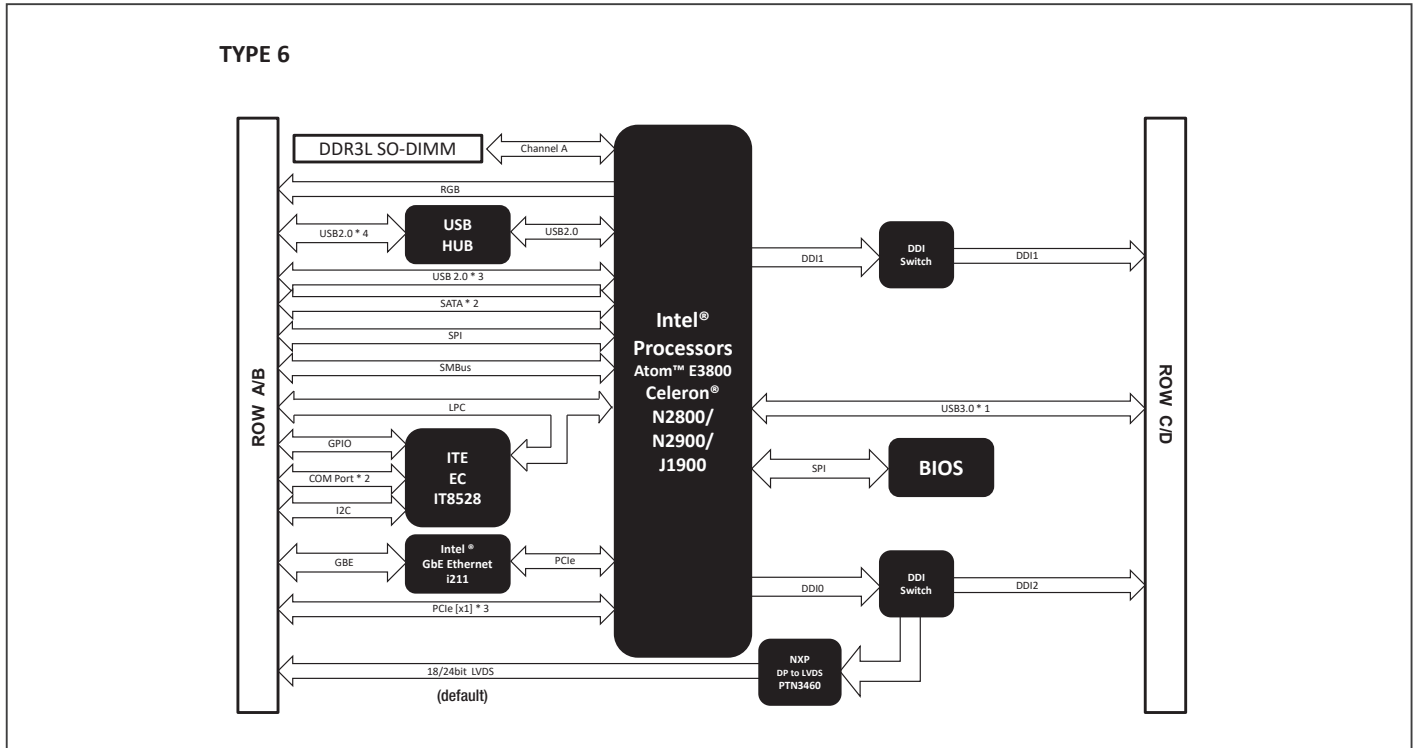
TYPE 6

ROW A/B

DDR3L SO-DIMM

Channel A

RGB

USB2.0 * 4

USB HUB

USB2.0

USB 2.0 * 3

SATA * 2

SPI

SMBus

LPC

GPIO

COM Port * 2

I2C

ITE EC IT8528

GBE

Intel ® GbE Ethernet i211

PCIe

PCIe [x1] * 3

18/24bit LVDS

(default)

Intel® Processors Atom™ E3800 Celeron® N2800/ N2900/ J1900

DDI1

DDI Switch

DDI1

USB3.0 * 1

SPI

BIOS

DDI0

DDI Switch

DDI2

NXP DP to LVDS PTN3460

ROW C/D